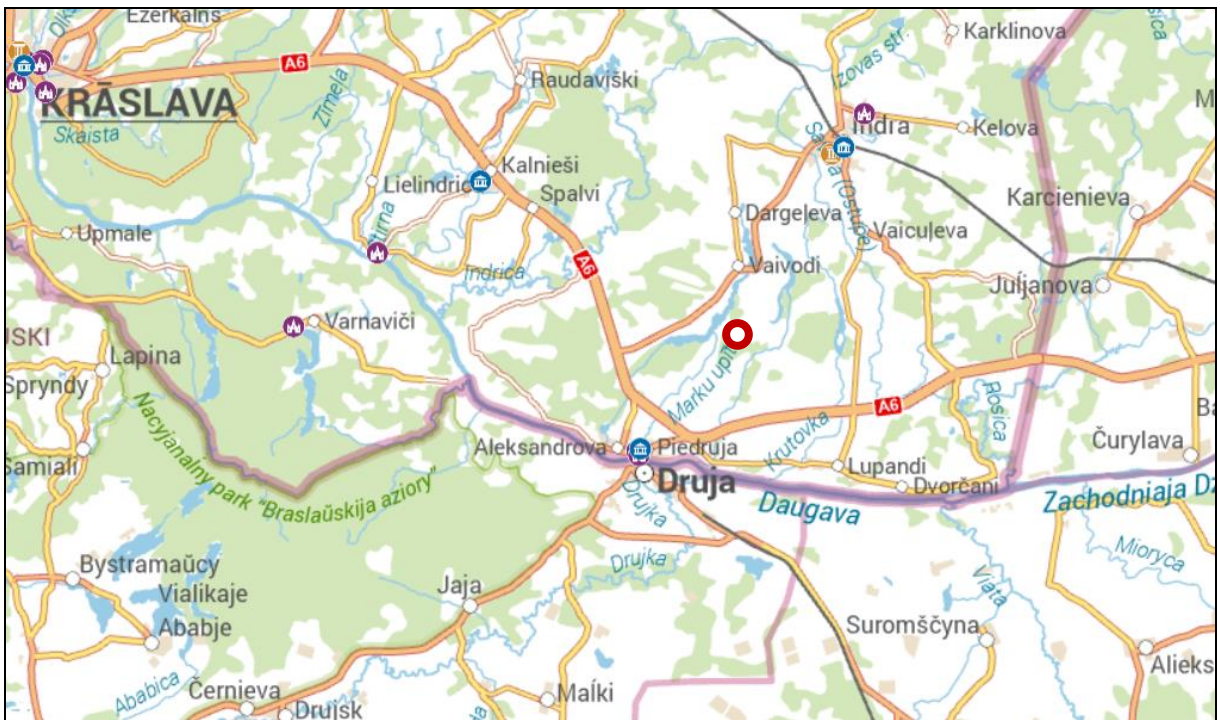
Ezerkalns
Olķe
Raudaviški
Karklinova
KRĀSLAVA
Skaista
Zimeļa
Izovas str.
Indra
Kelova
Kalnieši
Lielindriča
Spalvi
Sarjanka (Ostupe)
Karcienieva
Upmale
Dargeļeva
Vaicuļeva
Sitma
Indrica
A6
A6
A6
Vaivodi
Juljanova
Varnaviči
ISKI
Lapina
Sprydy
Marku upīte
Rosica
Nacyjanaĺny park "Braslaŭskija aziory"
Aleksandrova
Piedruja
Krutovka
Lupandi
Čurylava
Samiali
Druja
Dvorčani
Drujka
Daugava
Zachodniaja Dz
Drujka
Miorycza
Bystramaŭcy
Vialikaje
Viata
Ababje
Jaja
Suromščyna
Ababica
Čarnieva
Maĺki
Druisk
Alieks
Ba
M
Ica